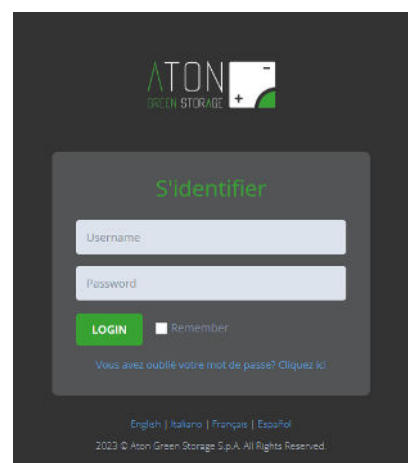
ATON
GREEN STORAGE
+
-

S'identifier

Username

Password

LOGIN
Remember

Vous avez oublié votre mot de passe? Cliquez ici

English | Italiano | Français | Español
2023 © Aton Green Storage S.p.A. All Rights Reserved.